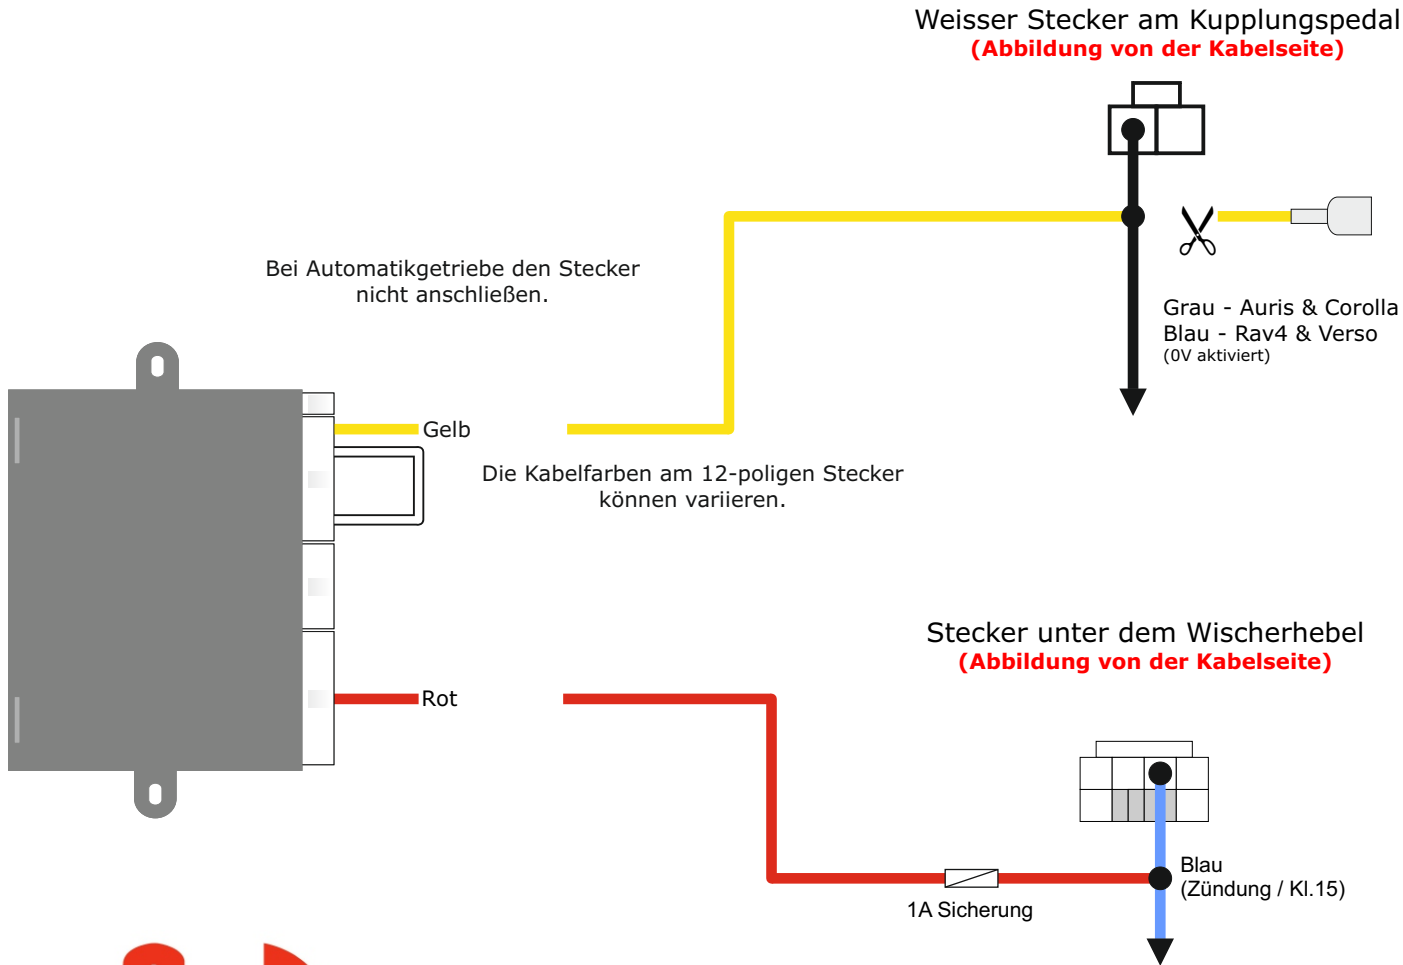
Weisser Stecker am Kupplungspedal
(Abbildung von der Kabelseite)

Bei Automatikgetriebe den Stecker nicht anschließen.

Grau - Auris & Corolla
Blau - Rav4 & Verso
(0V aktiviert)

Gelb

Die Kabelfarben am 12-poligen Stecker können variieren.

Stecker unter dem Wischerhebel
(Abbildung von der Kabelseite)

Rot

Blau
(Zündung / Kl.15)

1A Sicherung